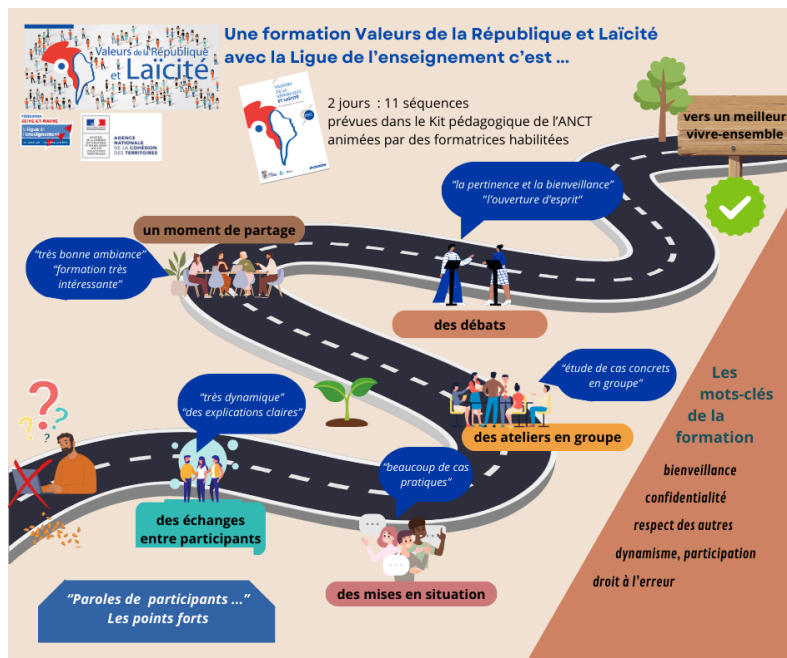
Valeurs de la République et Laïcité

FÉDÉRATION SEINE-ET-MARNE
la ligue de l'enseignement

AGENCE NATIONALE DE LA COHÉSION DES TERRITOIRES

Une formation Valeurs de la République et Laïcité avec la Ligue de l'enseignement c'est ...

Valeurs de la République et laïcité

2 jours : 11 séquences prévues dans le Kit pédagogique de l'ANCT animées par des formatrices habilitées

vers un meilleur vivre-ensemble

"la pertinence et la bienveillance" "l'ouverture d'esprit"

un moment de partage

"très bonne ambiance" "formation très intéressante"

des débats

"étude de cas concrets en groupe"

"très dynamique" "des explications claires"

des ateliers en groupe

"beaucoup de cas pratiques"

des échanges entre participants

des mises en situation

"Paroles de participants ..." Les points forts

Les mots-clés de la formation

bienveillance

confidentialité

respect des autres

dynamisme, participation

droit à l'erreur